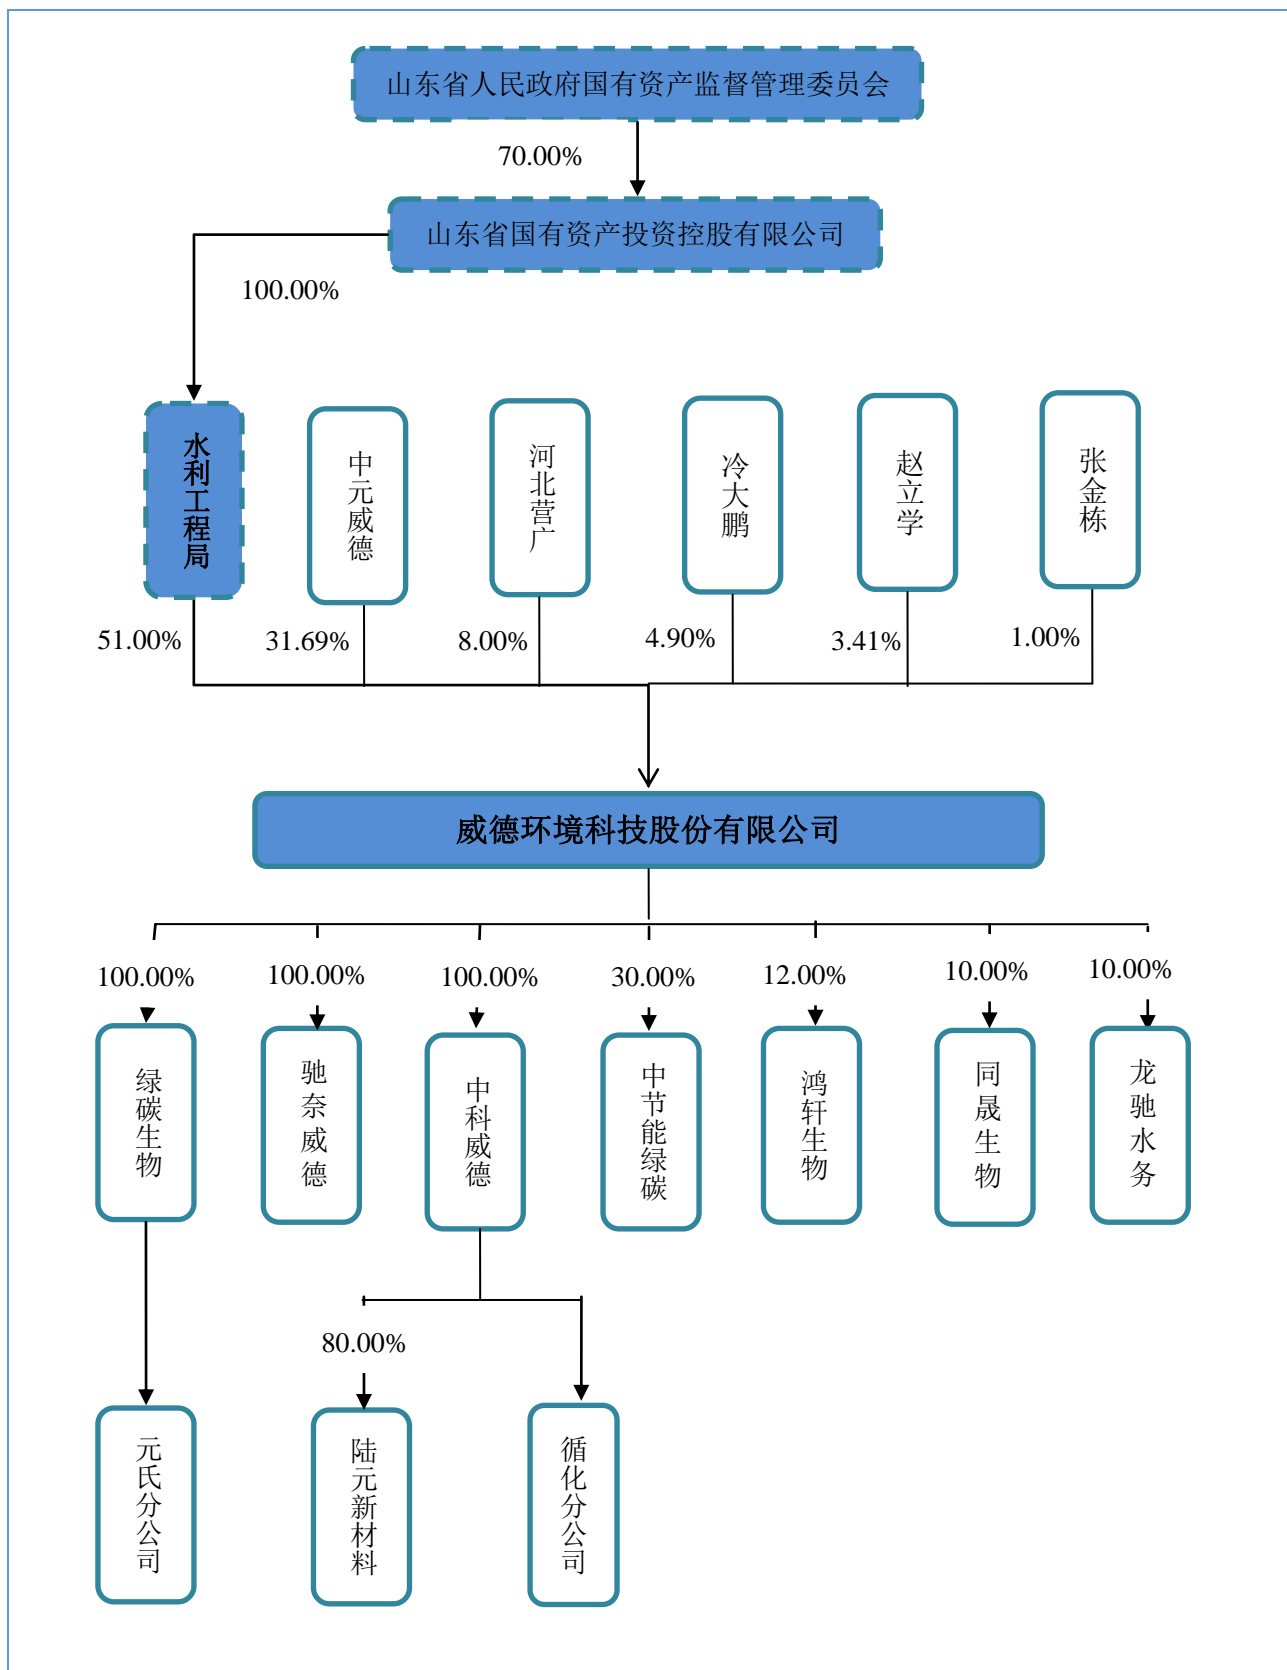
山东省人民政府国有资产监督管理委员会

70.00%

山东省国有资产投资控股有限公司

100.00%

水利工程局

中元威德

河北营广

冷大鹏

赵立学

张金栋

51.00%

31.69%

8.00%

4.90%

3.41%

1.00%

威德环境科技股份有限公司

100.00%

100.00%

100.00%

30.00%

12.00%

10.00%

10.00%

绿碳生物

驰奈威德

中科威德

中节能绿碳

鸿轩生物

同晟生物

龙驰水务

80.00%

元氏分公司

陆元新材料

循化分公司